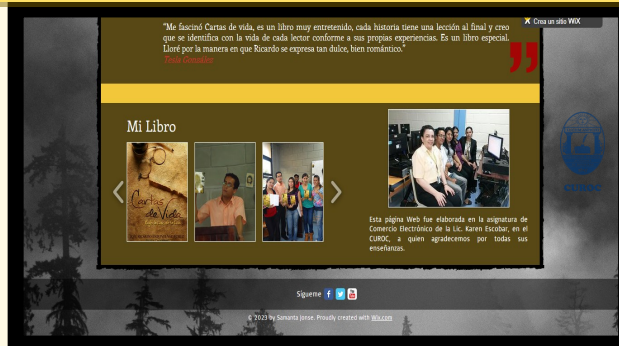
"Me fascinó Cartas de vida, es un libro muy entretenido, cada historia tiene una lección al final y creo que se identifica con la vida de cada lector conforme a sus propias experiencias. Es un libro especial. Lloré por la manera en que Ricardo se expresa tan dulce, bien romántico."

Tania González

X Crea un sitio WiX

Mi Libro

Cartas de Vida

Esta página Web fue elaborada en la asignatura de Comercio Electrónico de la Lic. Karen Escobar, en el CUROC, a quien agradecemos por todas sus enseñanzas.

CUROC

Síguenos

© 2023 by Samanta Jonse. Proudly created with Wix.com